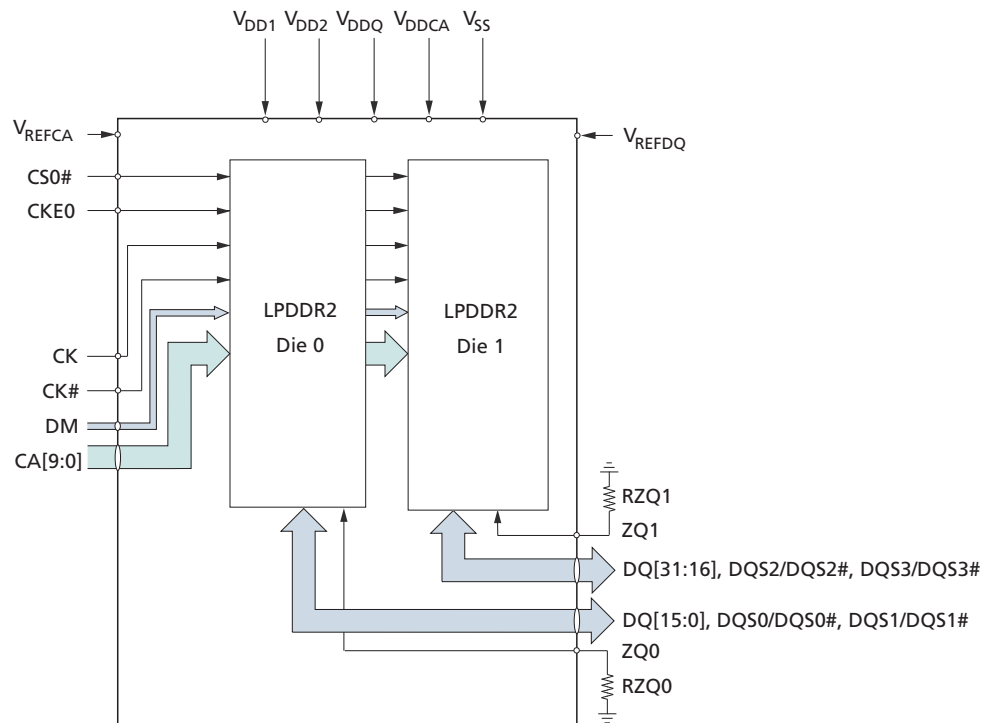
$V_{DD1}$ $V_{DD2}$ $V_{DDQ}$ $V_{DDCA}$ $V_{SS}$

$V_{REFCA}$

$V_{REFDQ}$

CS0#

CKE0

LPDDR2 Die 0

LPDDR2 Die 1

CK

CK#

DM

CA[9:0]

RZQ1

ZQ1

DQ[31:16], DQS2/DQS2#, DQS3/DQS3#

DQ[15:0], DQS0/DQS0#, DQS1/DQS1#

ZQ0

RZQ0